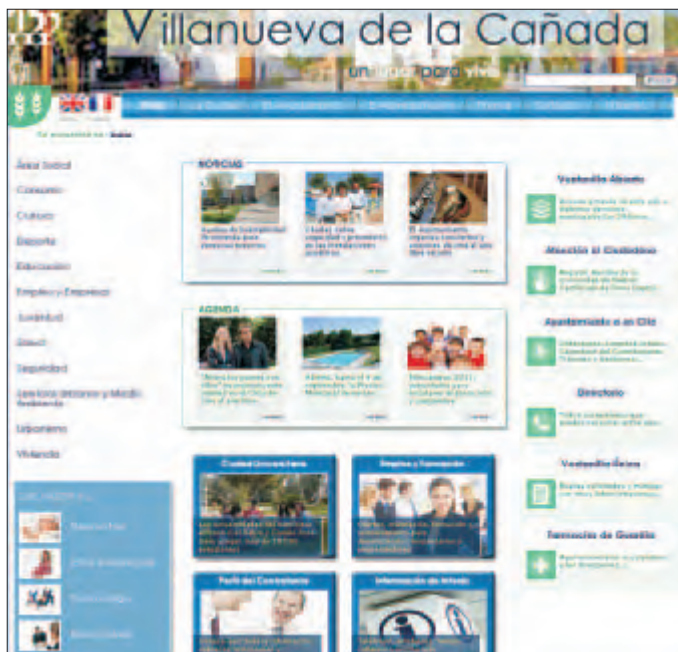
Villanueva de la Cañada

un lugar para vivir

Inicio

Área Social
Consumo
Cultura
Deporte
Educación
Empleo y Empresa
Juventud
Mayores
Seguridad
Servicios Urbanos y Medio Ambiente
Urbanismo
Vivienda

NOTICIAS

AGENDA

Ventanilla Abierta

Atención al Ciudadano

Ayuntamiento a un Clic

Directorio

Ventanilla Única

Tramitación de Quejas

Ciudad Universitaria

Empresa y Formación

Perfil del Contratante

Información de tráfico

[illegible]